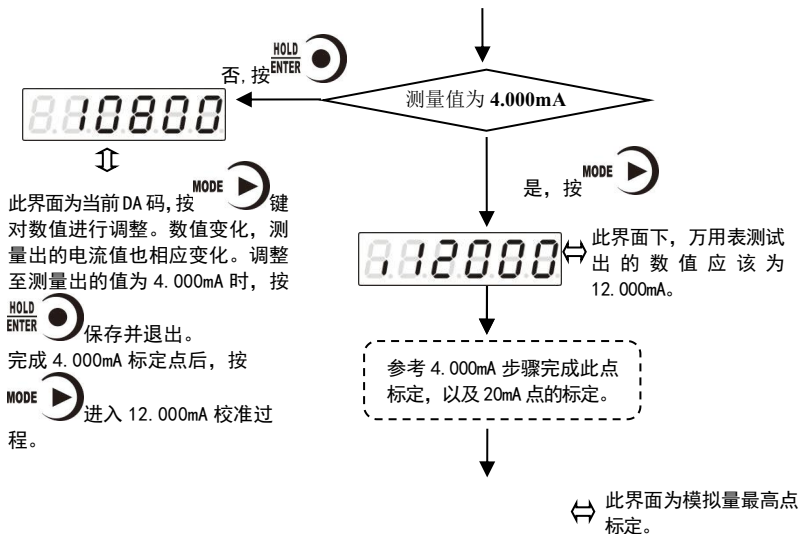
HOLD
ENTER
否，按

测量值为 4.000mA

10800

此界面为当前 DA 码，按 MODE 键对数值进行调整。数值变化，测量出的电流值也相应变化。调整至测量出的值为 4.000mA 时，按 HOLD ENTER 保存并退出。

完成 4.000mA 标定点后，按 MODE 进入 12.000mA 校准过程。

是，按 MODE

12000

此界面下，万用表测试出的数值应该为 12.000mA。

参考 4.000mA 步骤完成此点标定，以及 20mA 点的标定。

此界面为模拟量最高点标定。